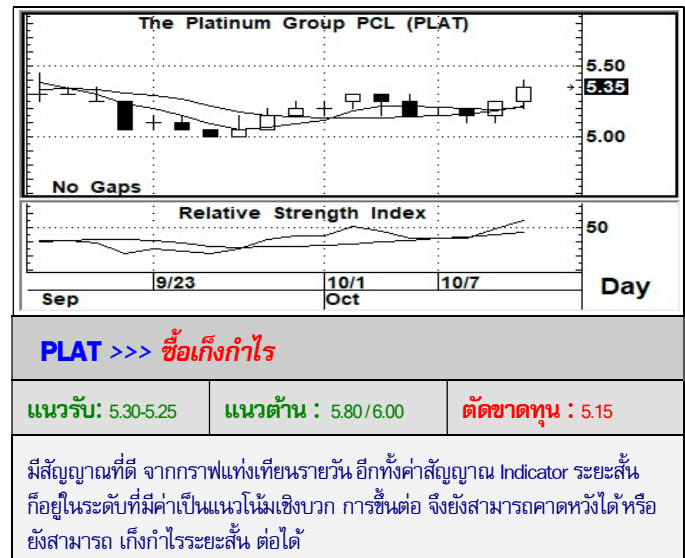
The Platinum Group PCL (PLAT)

5.50

5.35

5.00

No Gaps

Relative Strength Index

50

9/23

10/1

10/7

Sep

Oct

Day

PLAT >>> ซื้อเก็งกำไร

| แนวรับ: 5.30-5.25 | แนวต้าน : 5.80/6.00 | ตัดขาดทุน : 5.15 |
|---|---|---|

มีสัญญาณที่ดี จากกราฟแท่งเทียนรายวัน อีกทั้งค่าสัญญาณ Indicator ระยะสั้น ก็อยู่ในระดับที่มีค่าเป็นแนวโน้มเชิงบวก การขึ้นต่อ จึงยังสามารถคาดหวังได้หรือ ยังสามารถ เก็งกำไรระยะสั้น ต่อได้